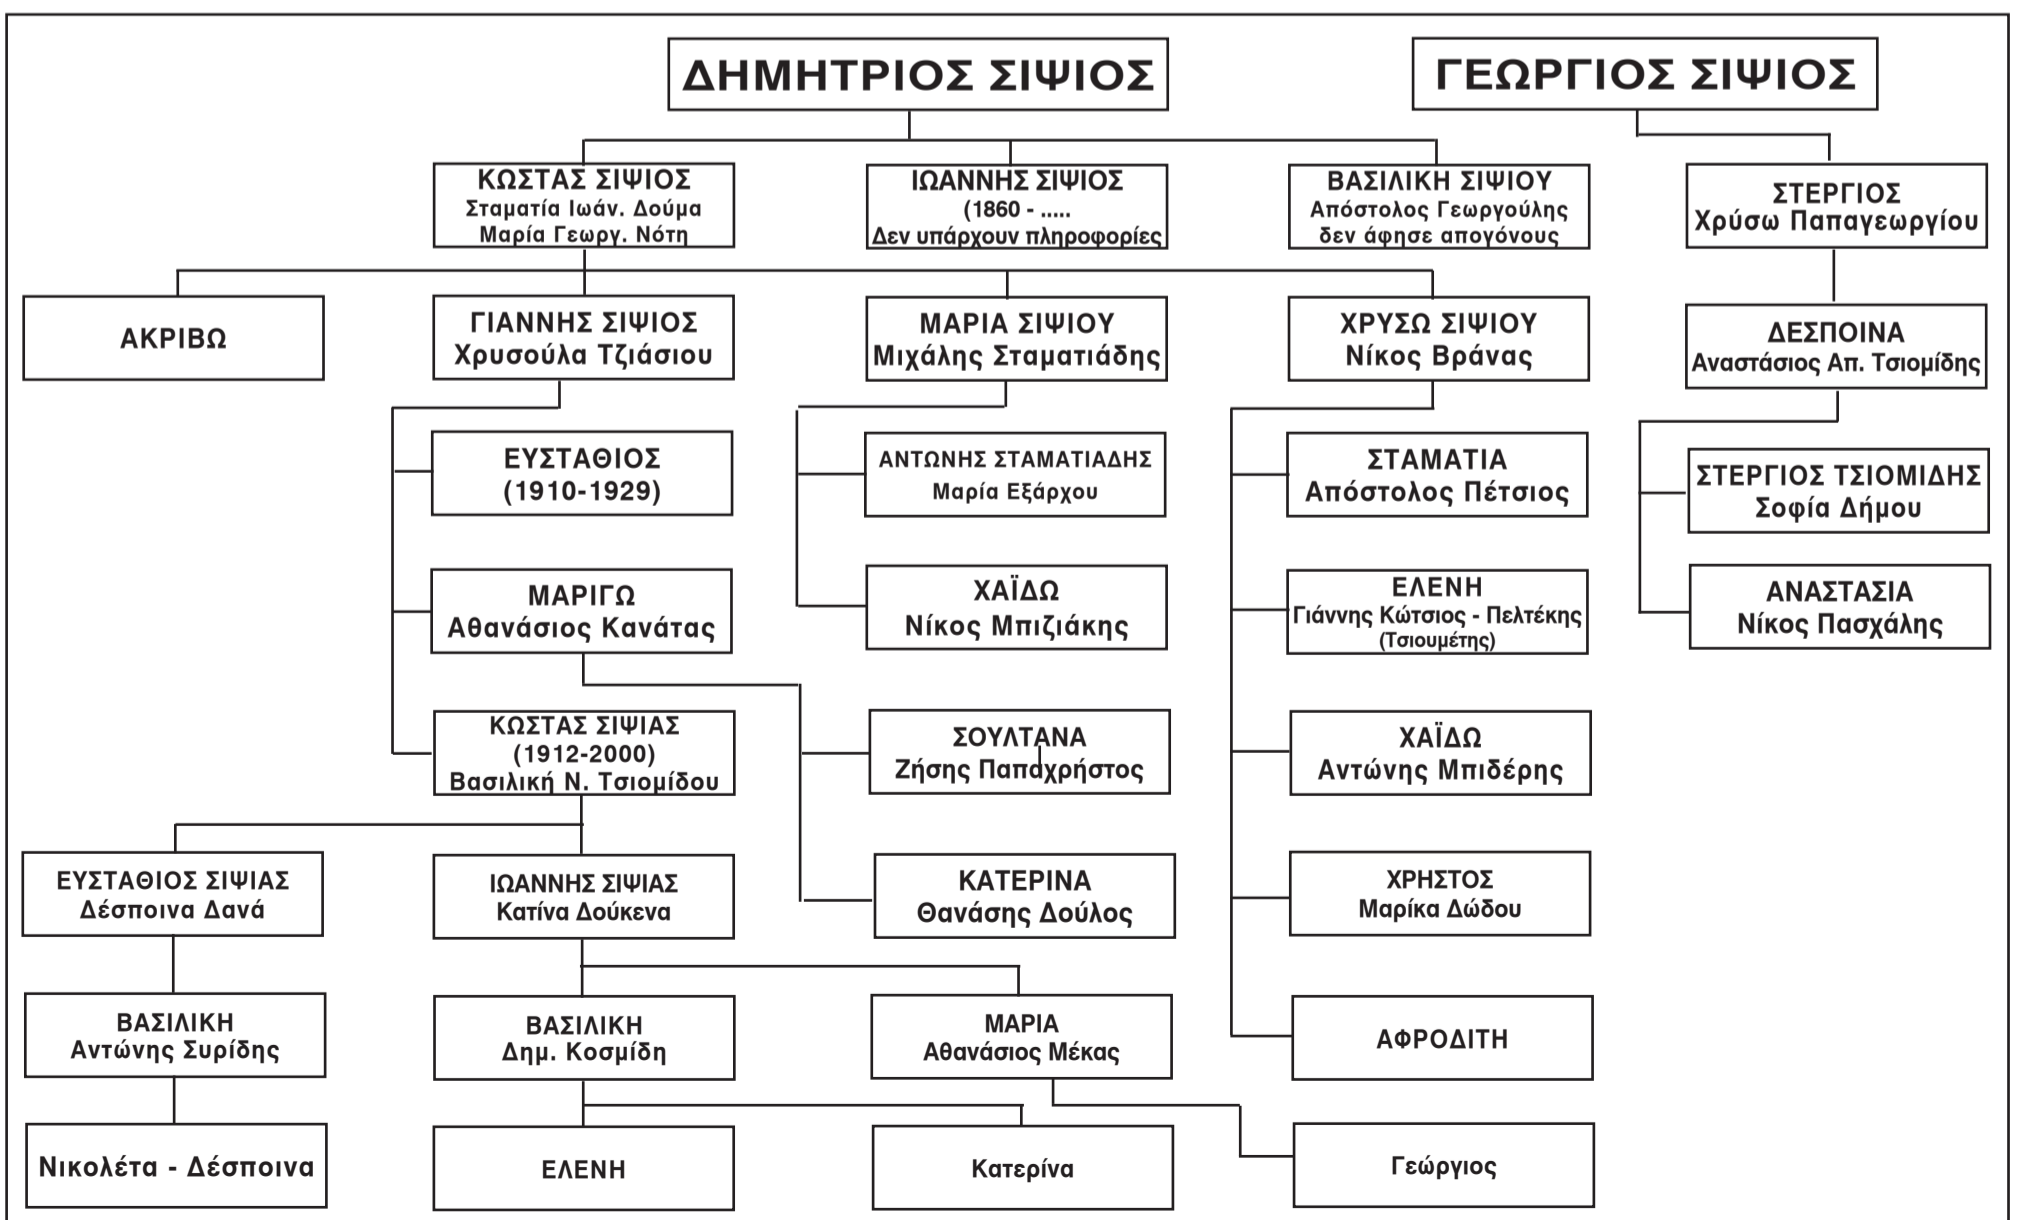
ΔΗΜΗΤΡΙΟΣ ΣΙΨΙΟΣ

ΓΕΩΡΓΙΟΣ ΣΙΨΙΟΣ

ΚΩΣΤΑΣ ΣΙΨΙΟΣ
Σταματία Ιωάν. Δούμα
Μαρία Γεωργ. Νότη

ΙΩΑΝΝΗΣ ΣΙΨΙΟΣ
(1860 - .....
Δεν υπάρχουν πληροφορίες

ΒΑΣΙΛΙΚΗ ΣΙΨΙΟΥ
Απόστολος Γεωργούλης
δεν άφησε απογόνους

ΣΤΕΡΓΙΟΣ
Χρύσω Παπαγεωργίου

ΑΚΡΙΒΩ

ΓΙΑΝΝΗΣ ΣΙΨΙΟΣ
Χρυσούλα Τζιάσιου

ΜΑΡΙΑ ΣΙΨΙΟΥ
Μιχάλης Σταματιάδης

ΧΡΥΣΩ ΣΙΨΙΟΥ
Νίκος Βράνας

ΔΕΣΠΟΙΝΑ
Αναστάσιος Απ. Τσιομίδης

ΕΥΣΤΑΘΙΟΣ
(1910-1929)

ΑΝΤΩΝΗΣ ΣΤΑΜΑΤΙΑΔΗΣ
Μαρία Εξάρχου

ΣΤΑΜΑΤΙΑ
Απόστολος Πέτσιος

ΣΤΕΡΓΙΟΣ ΤΣΙΟΜΙΔΗΣ
Σοφία Δήμου

ΜΑΡΙΓΩ
Αθανάσιος Κανάτας

ΧΑΪΔΩ
Νίκος Μπιζιάκης

ΕΛΕΝΗ
Γιάννης Κώτσιος - Πελτέκης
(Τσιουμέτης)

ΑΝΑΣΤΑΣΙΑ
Νίκος Πασχάλης

ΚΩΣΤΑΣ ΣΙΨΙΑΣ
(1912-2000)
Βασιλική Ν. Τσιομίδου

ΣΟΥΛΤΑΝΑ
Ζήσης Παπαχρήστος

ΧΑΪΔΩ
Αντώνης Μπιδέρης

ΕΥΣΤΑΘΙΟΣ ΣΙΨΙΑΣ
Δέσποινα Δανά

ΙΩΑΝΝΗΣ ΣΙΨΙΑΣ
Κατίνα Δούκενα

ΚΑΤΕΡΙΝΑ
Θανάσης Δούλος

ΧΡΗΣΤΟΣ
Μαρίκα Δώδου

ΒΑΣΙΛΙΚΗ
Αντώνης Συρίδης

ΒΑΣΙΛΙΚΗ
Δημ. Κοσμίδη

ΜΑΡΙΑ
Αθανάσιος Μέκας

ΑΦΡΟΔΙΤΗ

Νικολέτα - Δέσποινα

ΕΛΕΝΗ

Κατερίνα

Γεώργιος